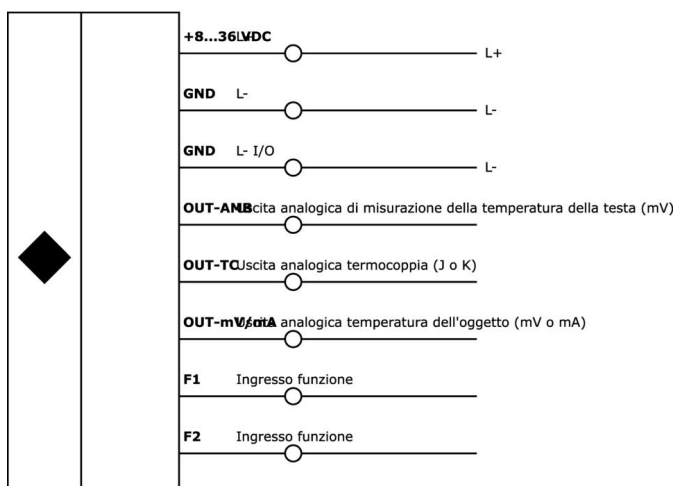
+8...36 VDC L+
L+

GND L-
L-

GND L- I/O
L-

OUT-AMB Uscita analogica di misurazione della temperatura della testa (mV)

OUT-TC Uscita analogica termocoppia (J o K)

OUT-mV/mA Uscita analogica temperatura dell'oggetto (mV o mA)

F1 Ingresso funzione

F2 Ingresso funzione